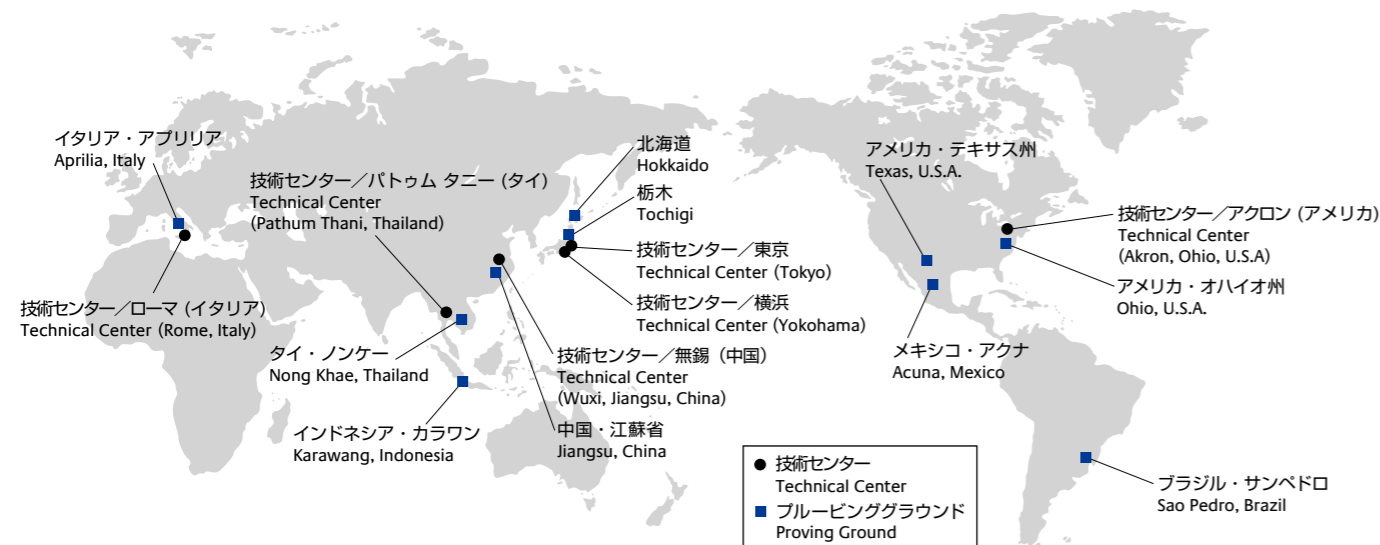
イタリア・アプリリア
Aprilia, Italy

技術センター／パトゥム タニー（タイ）
Technical Center
(Pathum Thani, Thailand)

北海道
Hokkaido

栃木
Tochigi

アメリカ・テキサス州
Texas, U.S.A.

技術センター／アクロン（アメリカ）
Technical Center
(Akron, Ohio, U.S.A)

技術センター／東京
Technical Center (Tokyo)

アメリカ・オハイオ州
Ohio, U.S.A.

技術センター／ローマ（イタリア）
Technical Center (Rome, Italy)

技術センター／横浜
Technical Center (Yokohama)

タイ・ノンケー
Nong Khae, Thailand

技術センター／無錫（中国）
Technical Center
(Wuxi, Jiangsu, China)

メキシコ・アクナ
Acuna, Mexico

インドネシア・カラワン
Karawang, Indonesia

中国・江蘇省
Jiangsu, China

● 技術センター
Technical Center
■ プルービンググラウンド
Proving Ground

ブラジル・サンペドロ
Sao Pedro, Brazil